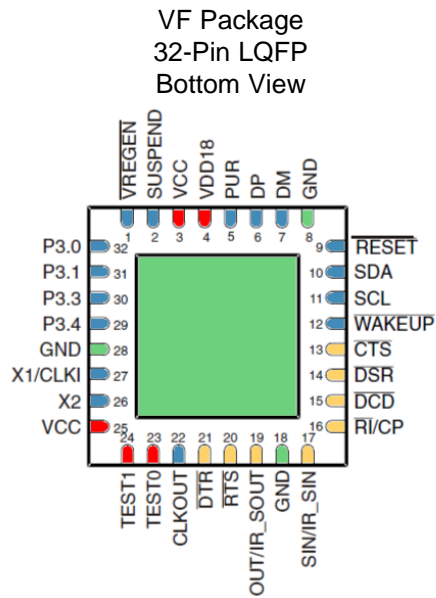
VF Package
32-Pin LQFP
Bottom View

$\overline{VREGEN}$ 1
SUSPEND 2
VCC 3
VDD18 4
PUR 5
DP 6
DM 7
GND 8

P3.0 32
P3.1 31
P3.3 30
P3.4 29
GND 28
X1/CLKI 27
X2 26
VCC 25

9 $\overline{RESET}$
10 SDA
11 SCL
12 $\overline{WAKEUP}$
13 $\overline{CTS}$
14 $\overline{DSR}$
15 $\overline{DCD}$
16 $\overline{RI}$/CP

24 TEST1
23 TEST0
22 CLKOUT
21 $\overline{DTR}$
20 $\overline{RTS}$
19 OUT/IR_SOUT
18 GND
17 SIN/IR_SIN